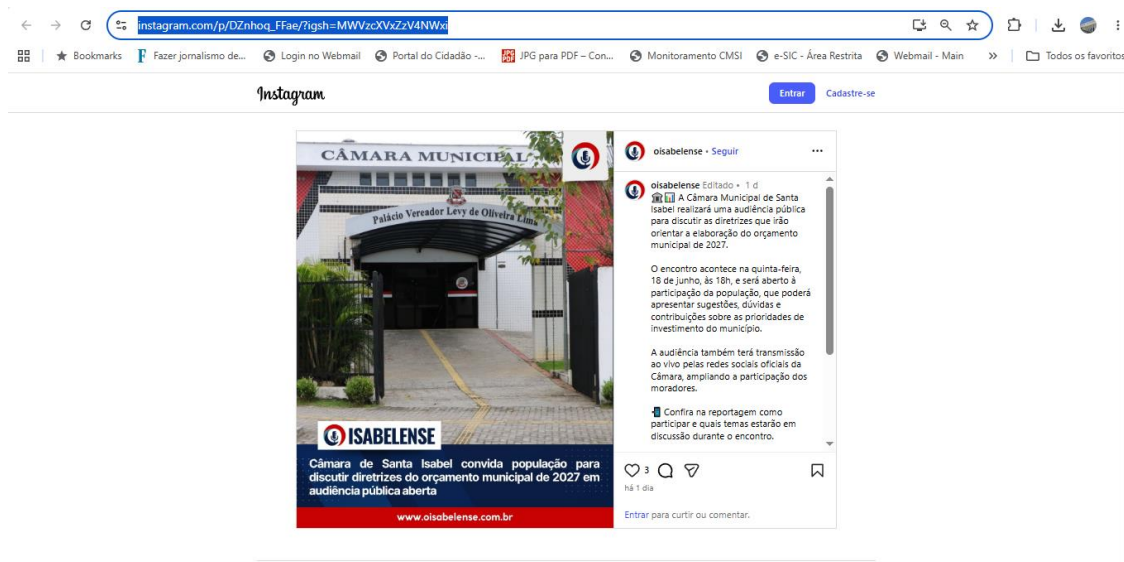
instagram.com/p/DZnhoq_FFae/?igsh=MWVzcXVxZzV4NWxi

Bookmarks Fazer jornalismo de... Login no Webmail Portal do Cidadão -... JPG para PDF – Con... Monitoramento CMSI e-SIC - Área Restrita Webmail - Main » Todos os favoritos

Instagram

Entrar Cadastre-se

CÂMARA MUNICIPAL

Palácio Vereador Levy de Oliveira Lima

ISABELENSE

Câmara de Santa Isabel convida população para discutir diretrizes do orçamento municipal de 2027 em audiência pública aberta

www.oisabelense.com.br

oisabelense • Seguir

oisabelense Editado • 1 d
A Câmara Municipal de Santa Isabel realizará uma audiência pública para discutir as diretrizes que irão orientar a elaboração do orçamento municipal de 2027.

O encontro acontece na quinta-feira, 18 de junho, às 18h, e será aberto à participação da população, que poderá apresentar sugestões, dúvidas e contribuições sobre as prioridades de investimento do município.

A audiência também terá transmissão ao vivo pelas redes sociais oficiais da Câmara, ampliando a participação dos moradores.

Confira na reportagem como participar e quais temas estarão em discussão durante o encontro.

3

há 1 dia

Entrar para curtir ou comentar.